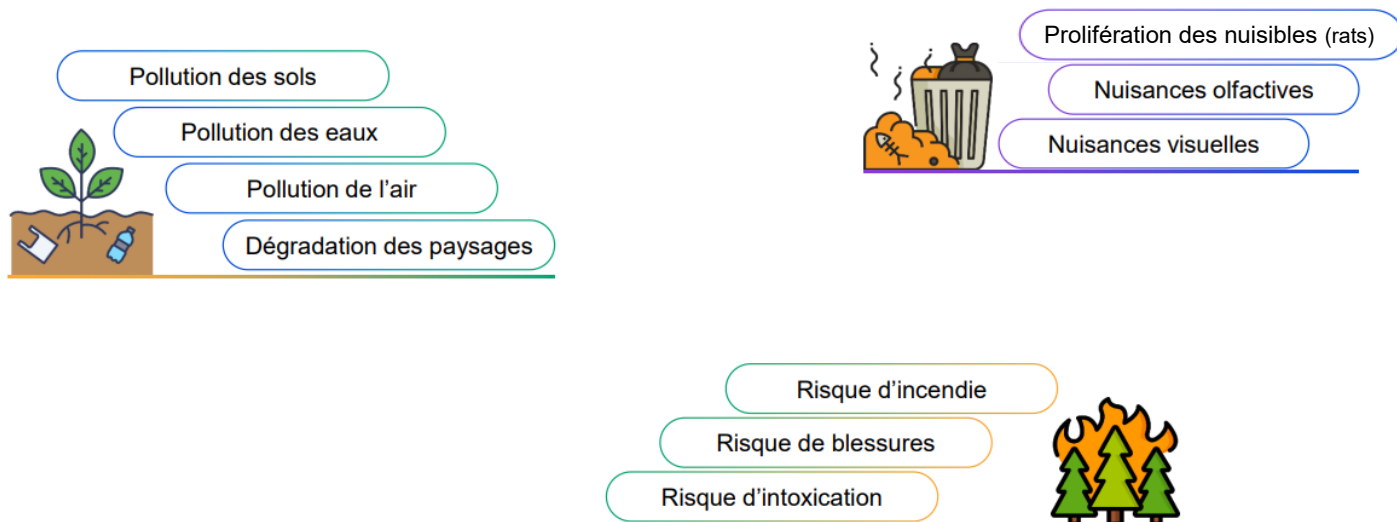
Pollution des sols
Pollution des eaux
Pollution de l’air
Dégradation des paysages

Prolifération des nuisibles (rats)
Nuisances olfactives
Nuisances visuelles

Risque d’incendie
Risque de blessures
Risque d’intoxication